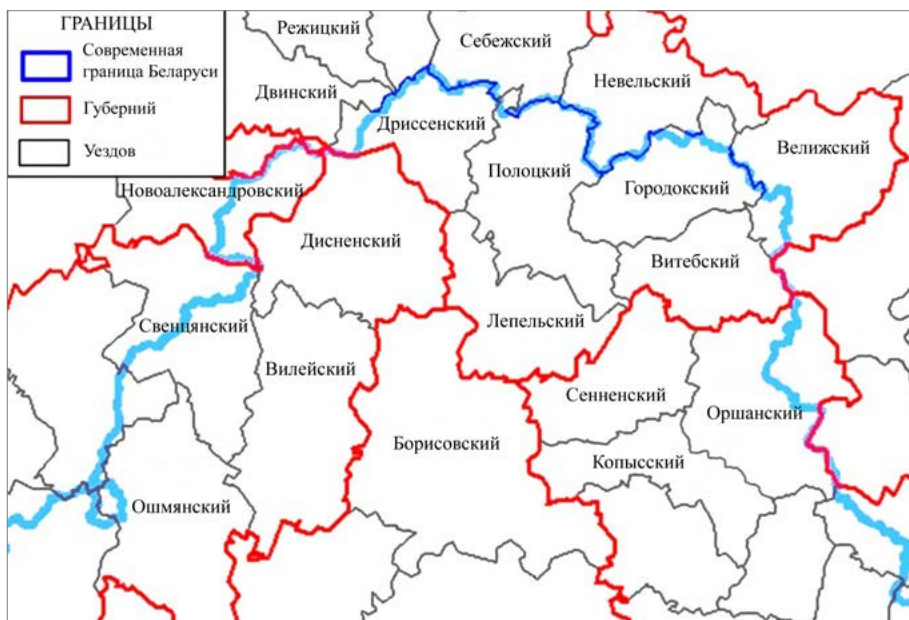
ГРАНИЦЫ
Современная граница Беларуси
Губерний
Уездов

Режицкий
Себежский
Двинский
Невельский
Дриссенский
Велижский
Полоцкий
Новоалександровский
Городокский
Дисненский
Витебский
Свенцянский
Лепельский
Вилейский
Сенненский
Оршанский
Борисовский
Копысский
Ошмянский